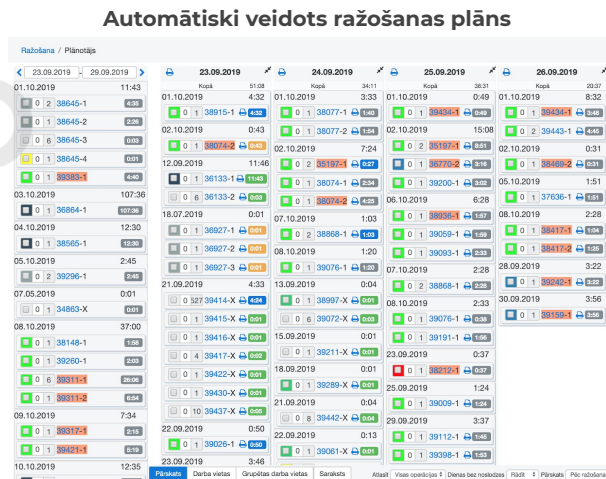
Automātiski veidots ražošanas plāns

Ražošana / Plānotājs

< 23.09.2019 - 29.09.2019 >

01.10.2019 11:43
0 2 38645-1 4:35
0 1 38645-2 2:26
0 6 38645-3 0:03
0 1 38645-4 0:01
0 1 39383-1 4:40
03.10.2019 107:36
0 1 36864-1 107:36
04.10.2019 12:30
0 1 38565-1 12:30
05.10.2019 2:45
0 2 39296-1 2:45
07.05.2019 0:01
0 1 34863-X 0:01
08.10.2019 37:00
0 1 38148-1 1:58
0 1 39260-1 2:03
0 6 39311-1 26:06
0 1 39311-2 6:54
09.10.2019 7:34
0 1 39317-1 2:15
0 1 39421-1 5:19
10.10.2019 12:35

23.09.2019
Kopā 51:08
01.10.2019 4:32
0 1 38915-1 4:32
02.10.2019 0:43
0 1 38074-2 0:43
12.09.2019 11:46
0 1 36133-1 11:43
0 6 36133-2 0:03
18.07.2019 0:01
0 1 36927-1 0:01
0 1 36927-2 0:01
0 1 36927-3 0:01
21.09.2019 4:33
0 527 39414-X 4:24
0 1 39415-X 0:01
0 1 39416-X 0:01
0 4 39417-X 0:02
0 1 39422-X 0:01
0 1 39430-X 0:01
0 10 39437-X 0:05
22.09.2019 0:50
0 1 39026-1 0:50
23.09.2019 3:46

24.09.2019
Kopā 34:11
01.10.2019 3:33
0 1 38077-1 1:40
0 1 38077-2 1:54
02.10.2019 7:24
0 2 35197-1 0:27
0 1 38074-1 2:34
0 1 38074-2 4:23
07.10.2019 1:03
0 2 38868-1 1:03
08.10.2019 1:20
0 1 39076-1 1:20
13.09.2019 0:04
0 1 38997-X 0:01
0 6 39072-X 0:03
15.09.2019 0:01
0 1 39211-X 0:01
18.09.2019 0:01
0 1 39289-X 0:01
21.09.2019 0:04
0 8 39442-X 0:04
22.09.2019 0:13
0 1 39061-X 0:13

25.09.2019
Kopā 38:31
01.10.2019 0:49
0 1 39434-1 0:49
02.10.2019 15:08
0 2 35197-1 11:52
0 1 36770-2 3:16
0 1 39200-1 0:02
06.10.2019 6:28
0 1 38936-1 1:57
0 1 39059-1 1:59
0 1 39093-1 2:33
07.10.2019 2:28
0 2 38868-1 2:28
08.10.2019 2:33
0 1 39076-1 0:38
0 1 39191-1 1:56
23.09.2019 0:37
0 1 38212-1 0:37
25.09.2019 1:24
0 1 39009-1 1:24
29.09.2019 3:37
0 1 39112-1 1:45
0 1 39398-1 1:53

26.09.2019
Kopā 20:37
01.10.2019 8:32
0 1 39434-1 3:48
0 2 39443-1 4:45
02.10.2019 0:31
0 1 38469-2 0:31
05.10.2019 1:51
0 1 37636-1 1:51
08.10.2019 2:28
0 1 38417-1 1:04
0 1 38417-2 1:25
28.09.2019 3:22
0 1 39242-1 3:22
30.09.2019 3:56
0 1 38159-1 3:56

Pārskats | Darba vietas | Grupētas darba vietas | Saraksts
Atlasīt: Visas operācijas | Dienas bez noslodzes | Rādīt | Pārskats | Pēc ražošana